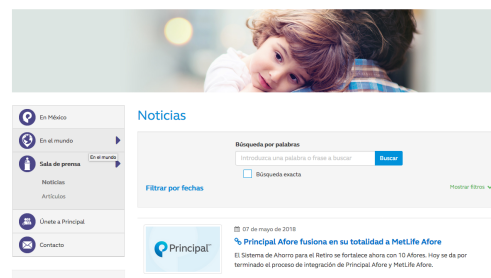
En México

En el mundo

Sala de prensa

En el mundo

Noticias

Artículos

Únete a Principal

Contacto

Noticias

Búsqueda por palabras

Introduzca una palabra o frase a buscar

Buscar

Búsqueda exacta

Filtrar por fechas

Mostrar filtros

07 de mayo de 2018

Principal

Principal Afore fusiona en su totalidad a MetLife Afore

El Sistema de Ahorro para el Retiro se fortalece ahora con 10 Afores. Hoy se da por terminado el proceso de integración de Principal Afore y MetLife Afore.